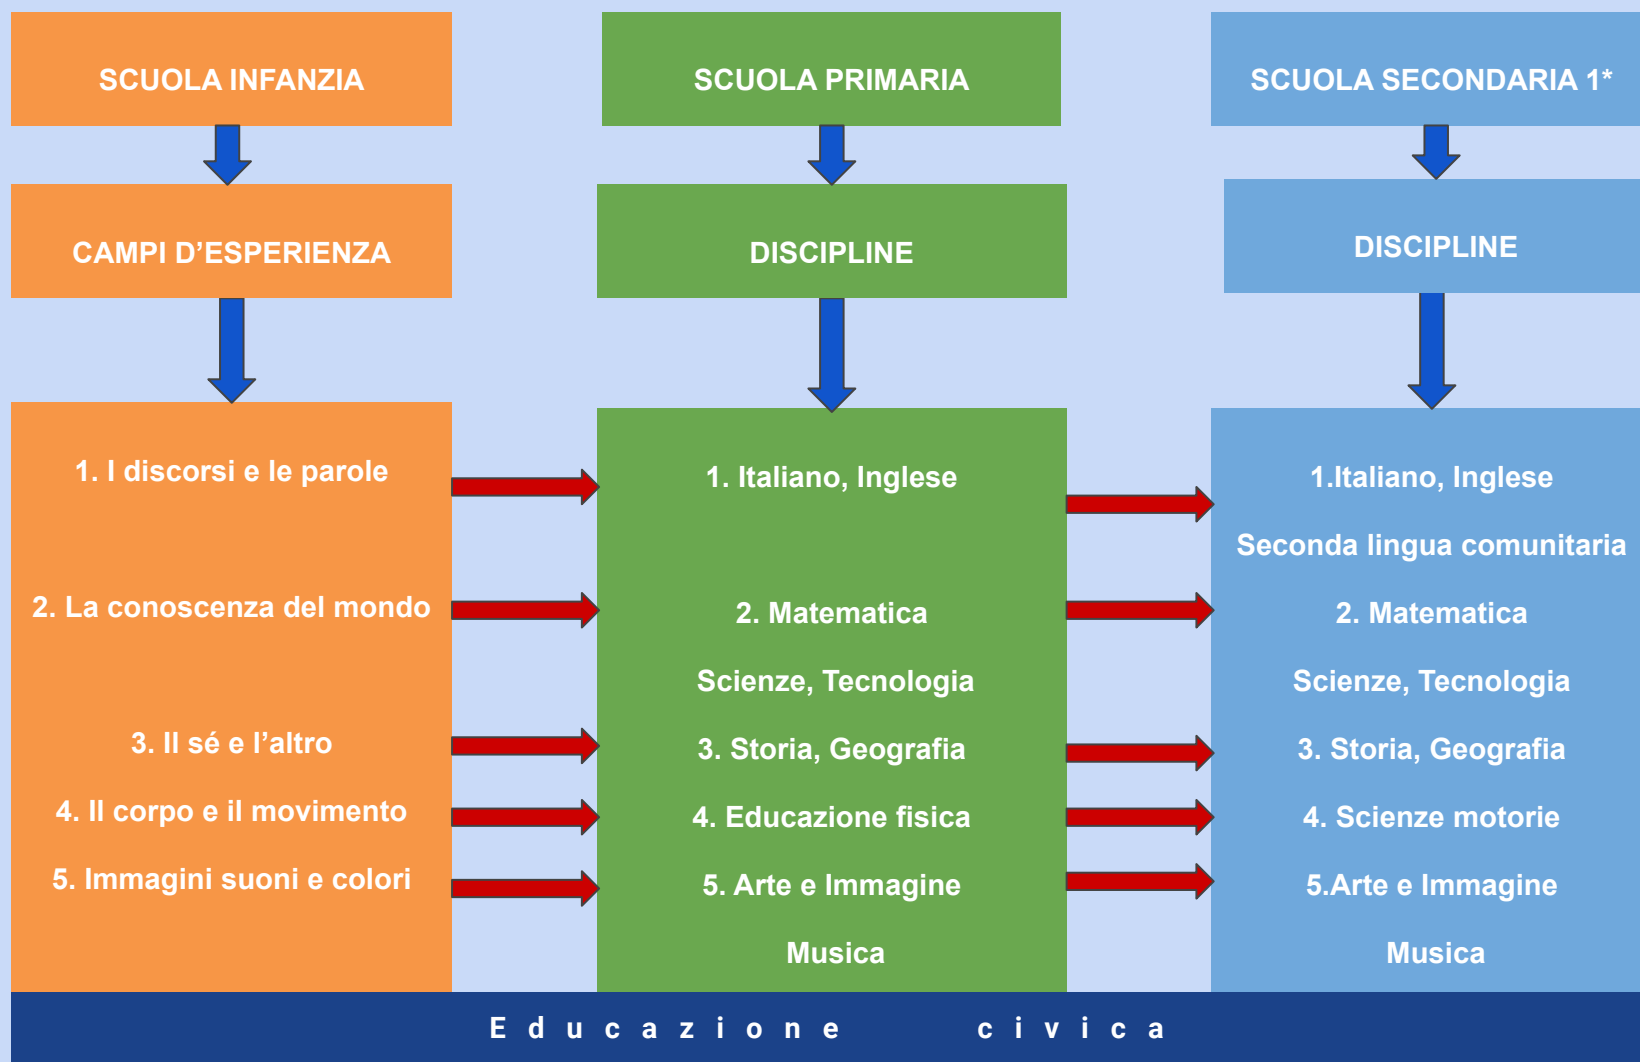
SCUOLA INFANZIA

CAMPI D’ESPERIENZA

1. I discorsi e le parole

2. La conoscenza del mondo

3. Il sé e l’altro

4. Il corpo e il movimento

5. Immagini suoni e colori

SCUOLA PRIMARIA

DISCIPLINE

1. Italiano, Inglese

2. Matematica

Scienze, Tecnologia

3. Storia, Geografia

4. Educazione fisica

5. Arte e Immagine

Musica

SCUOLA SECONDARIA 1*

DISCIPLINE

1.Italiano, Inglese

Seconda lingua comunitaria

2. Matematica

Scienze, Tecnologia

3. Storia, Geografia

4. Scienze motorie

5.Arte e Immagine

Musica

Educazione civica